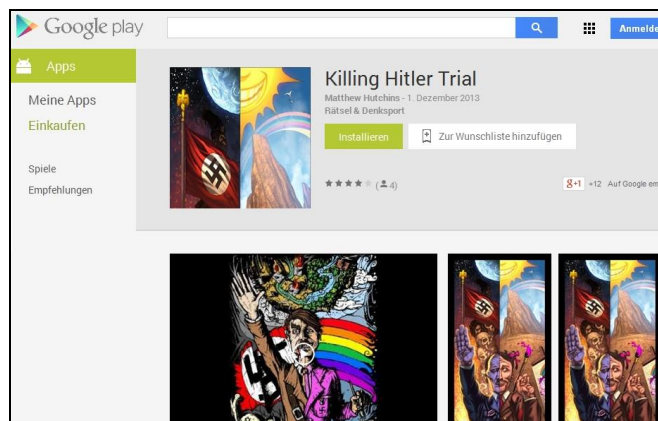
Google play

Anmelde

Apps

Meine Apps

Einkaufen

Spiele

Empfehlungen

Killing Hitler Trial

Matthew Hutchins - 1. Dezember 2013

Rätsel & Denksport

Installieren

Zur Wunschliste hinzufügen

(4)

g+1 +12 Auf Google em